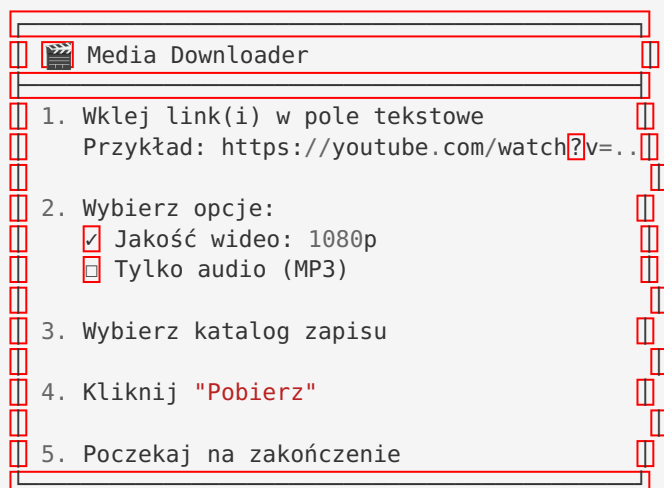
🎬 Media Downloader

1. Wklej link(i) w pole tekstowe
Przykład: https://youtube.com/watch?v=..

2. Wybierz opcje:
✓ Jakość wideo: 1080p
□ Tylko audio (MP3)

3. Wybierz katalog zapisu

4. Kliknij "Pobierz"

5. Poczekaj na zakończenie